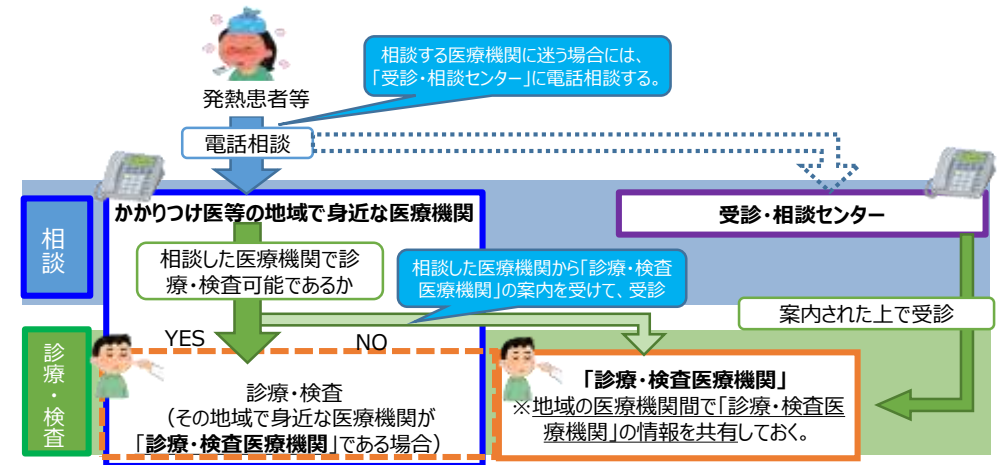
相談する医療機関に迷う場合には、「受診・相談センター」に電話相談する。

発熱患者等

電話相談

相談

かかりつけ医等の地域で身近な医療機関

受診・相談センター

相談した医療機関で診療・検査可能であるか

相談した医療機関から「診療・検査医療機関」の案内を受けて、受診

案内された上で受診

診療・検査

YES

NO

診療・検査
（その地域で身近な医療機関が「診療・検査医療機関」である場合）

「診療・検査医療機関」
※地域の医療機関間で「診療・検査医療機関」の情報を共有しておく。